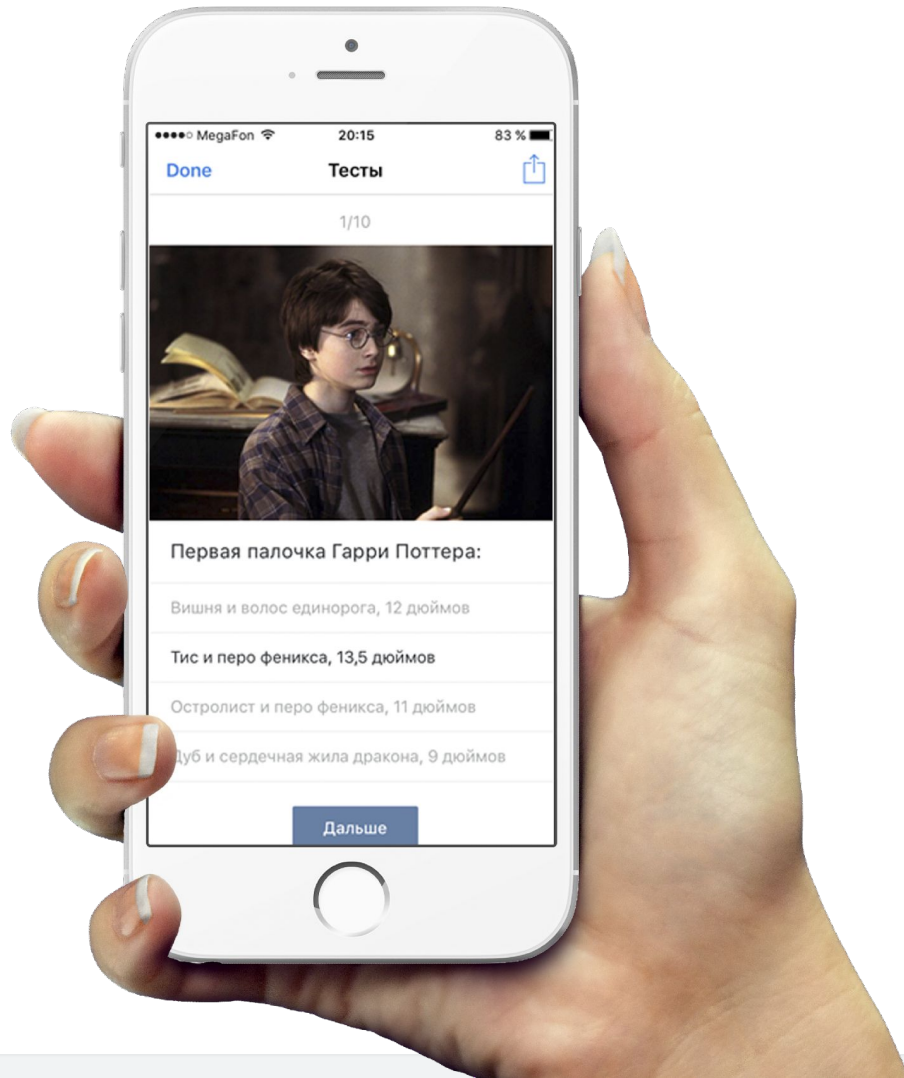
●●●●○ MegaFon 20:15 83 %

Done Тесты

1/10

Первая палочка Гарри Поттера:

Вишня и волос единорога, 12 дюймов

Тис и перо феникса, 13,5 дюймов

Остролист и перо феникса, 11 дюймов

Дуб и сердечная жила дракона, 9 дюймов

Дальше